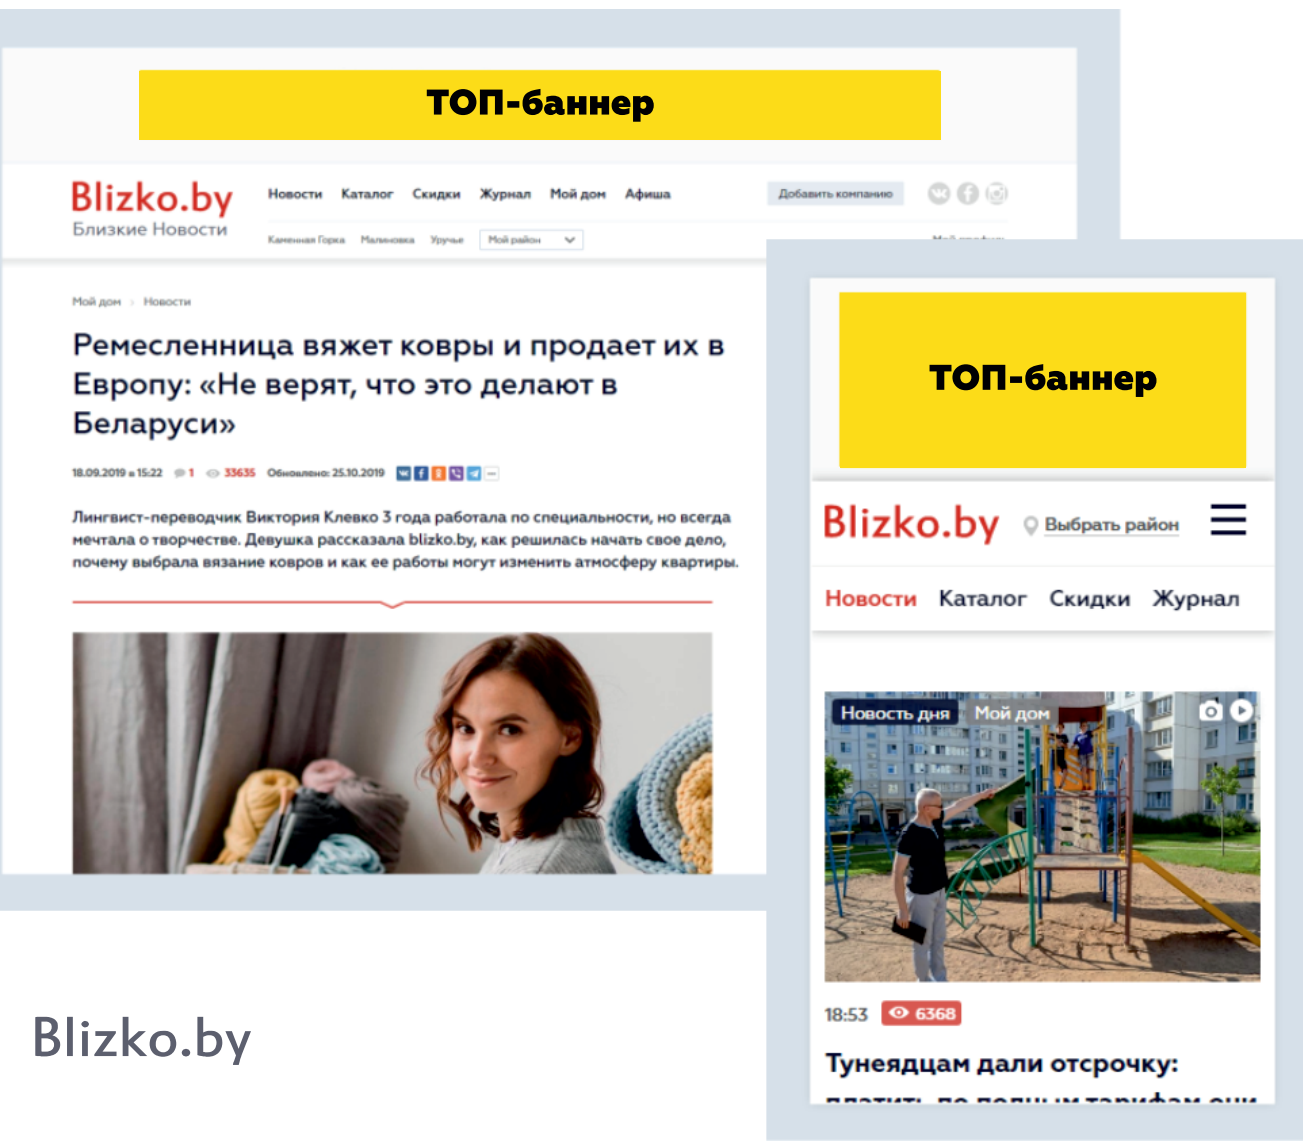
ТОП-баннер

Blizko.by
Близкие Новости

Новости Каталог Скидки Журнал Мой дом Афиша

Добавить компанию

Каменная Горка Малиновка Уручье Мой район

Мой дом › Новости

Ремесленница вяжет ковры и продает их в Европу: «Не верят, что это делают в Беларуси»

18.09.2019 в 15:22 1 33635 Обновлено: 25.10.2019

Лингвист-переводчик Виктория Клевко 3 года работала по специальности, но всегда мечтала о творчестве. Девушка рассказала blizko.by, как решилась начать свое дело, почему выбрала вязание ковров и как ее работы могут изменить атмосферу квартиры.

ТОП-баннер

Blizko.by
Выбрать район

Новости Каталог Скидки Журнал

Новость дня Мой дом

18:53 6368

Тунеядцам дали отсрочку:
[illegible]

Blizko.by